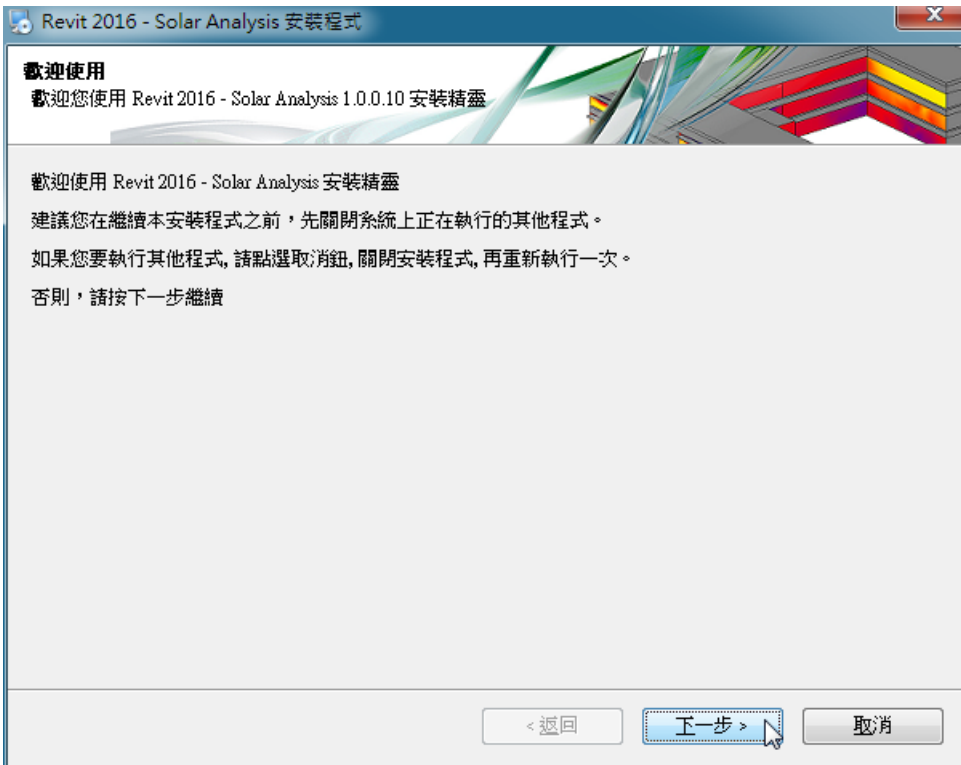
Revit 2016 - Solar Analysis 安裝程式

歡迎使用
歡迎您使用 Revit 2016 - Solar Analysis 1.0.0.10 安裝精靈

歡迎使用 Revit 2016 - Solar Analysis 安裝精靈

建議您在繼續本安裝程式之前，先關閉系統上正在執行的其他程式。

如果您要執行其他程式, 請點選取消鈕, 關閉安裝程式, 再重新執行一次。

否則，請按下一步繼續

< 返回 下一步 > 取消